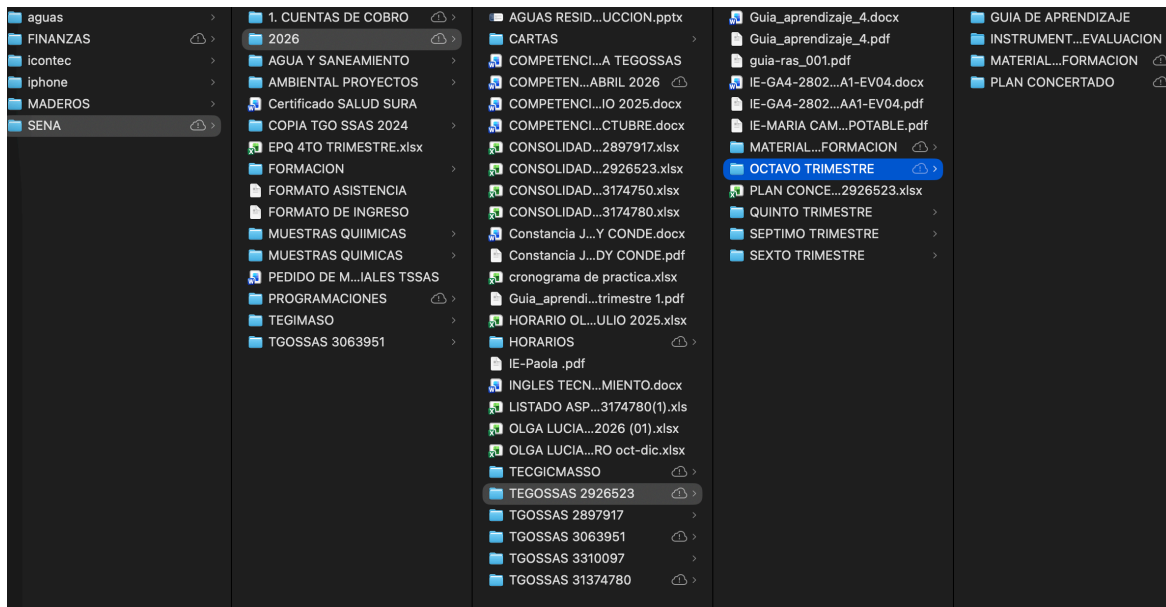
aguas
FINANZAS
icontec
iphone
MADEROS
SENA

1. CUENTAS DE COBRO
2026
AGUA Y SANEAMIENTO
AMBIENTAL PROYECTOS
Certificado SALUD SURA
COPIA TGO SSAS 2024
EPQ 4TO TRIMESTRE.xlsx
FORMACION
FORMATO ASISTENCIA
FORMATO DE INGRESO
MUESTRAS QUIIMICAS
MUESTRAS QUIMICAS
PEDIDO DE M...IALES TSSAS
PROGRAMACIONES
TEGIMASO
TGOSSAS 3063951

AGUAS RESID...UCCION.pptx
CARTAS
COMPETENCI...A TEGOSSAS
COMPETEN...ABRIL 2026
COMPETENCI...IO 2025.docx
COMPETENCI...CTUBRE.docx
CONSOLIDAD...2897917.xlsx
CONSOLIDAD...2926523.xlsx
CONSOLIDAD...3174750.xlsx
CONSOLIDAD...3174780.xlsx
Constancia J...Y CONDE.docx
Constancia J...DY CONDE.pdf
cronograma de practica.xlsx
Guia_aprendi...trimestre 1.pdf
HORARIO OL...ULIO 2025.xlsx
HORARIOS
IE-Paola .pdf
INGLES TECN...MIENTO.docx
LISTADO ASP...3174780(1).xls
OLGA LUCIA...2026 (01).xlsx
OLGA LUCIA...RO oct-dic.xlsx
TECGICMASSO
TEGOSSAS 2926523
TGOSSAS 2897917
TGOSSAS 3063951
TGOSSAS 3310097
TGOSSAS 31374780

Guia_aprendizaje_4.docx
Guia_aprendizaje_4.pdf
guia-ras_001.pdf
IE-GA4-2802...A1-EV04.docx
IE-GA4-2802...AA1-EV04.pdf
IE-MARIA CAM...POTABLE.pdf
MATERIAL...FORMACION
OCTAVO TRIMESTRE
PLAN CONCE...2926523.xlsx
QUINTO TRIMESTRE
SEPTIMO TRIMESTRE
SEXTO TRIMESTRE

GUIA DE APRENDIZAJE
INSTRUMENT...EVALUACION
MATERIAL...FORMACION
PLAN CONCERTADO